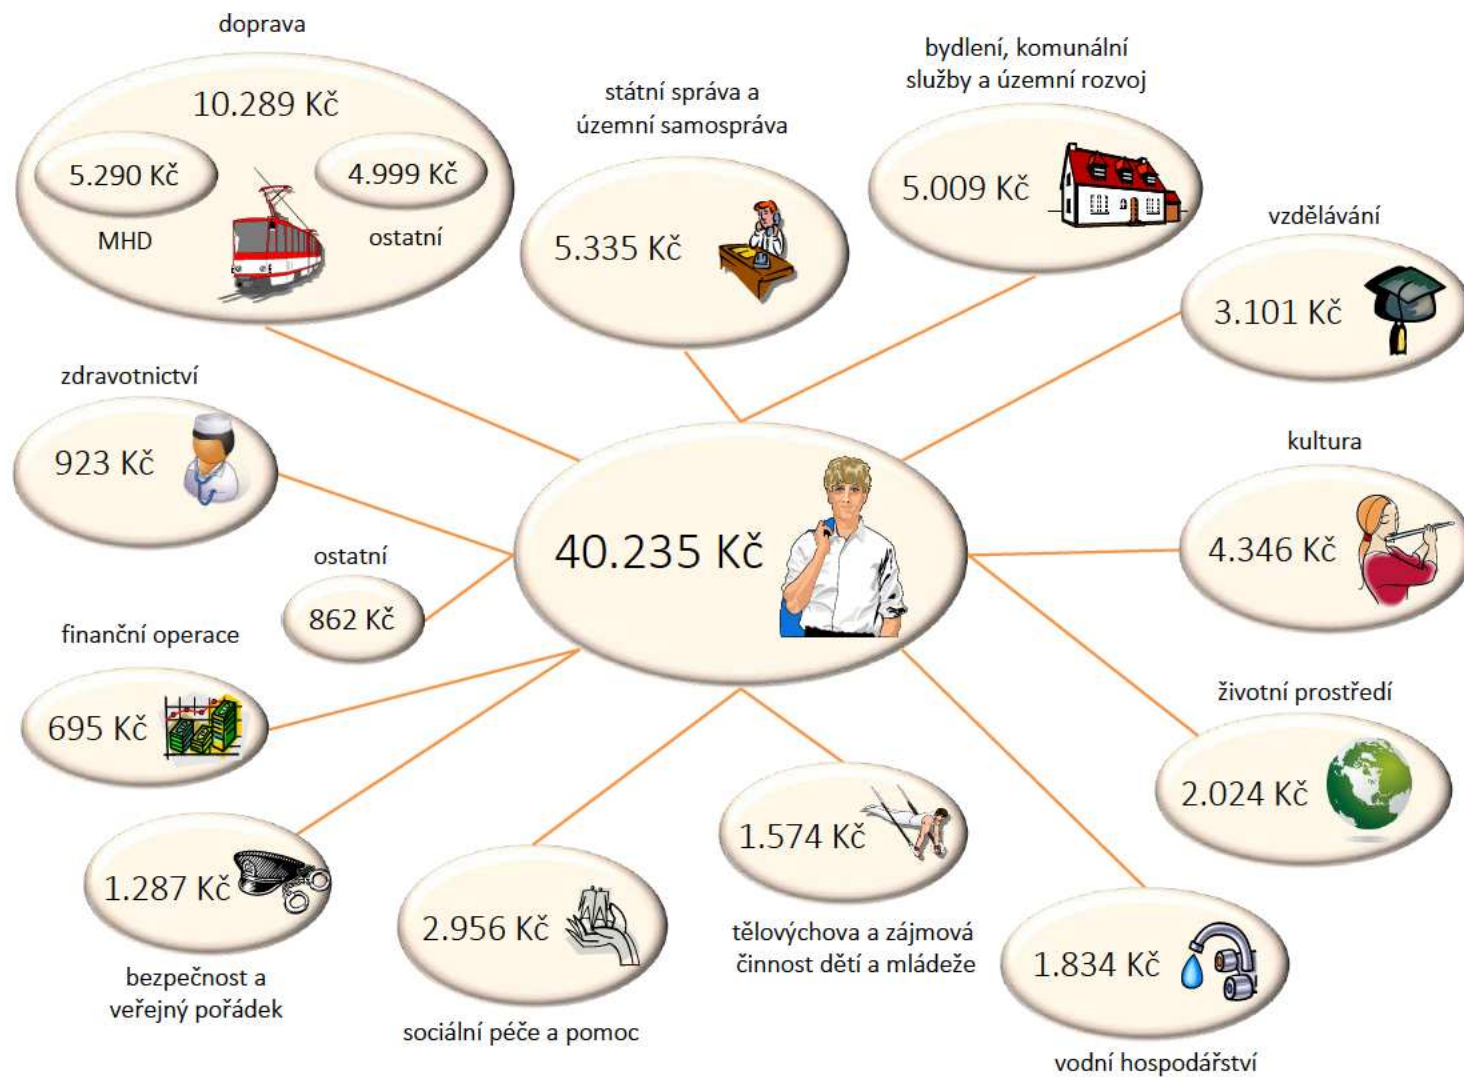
doprava

10.289 Kč

5.290 Kč

MHD

4.999 Kč

ostatní

státní správa a územní samospráva

5.335 Kč

bydlení, komunální služby a územní rozvoj

5.009 Kč

vzdělávání

3.101 Kč

zdravotnictví

923 Kč

40.235 Kč

kultura

4.346 Kč

ostatní

862 Kč

finanční operace

695 Kč

životní prostředí

2.024 Kč

1.574 Kč

1.287 Kč

bezpečnost a veřejný pořádek

2.956 Kč

sociální péče a pomoc

tělovýchova a zájmová činnost dětí a mládeže

1.834 Kč

vodní hospodářství